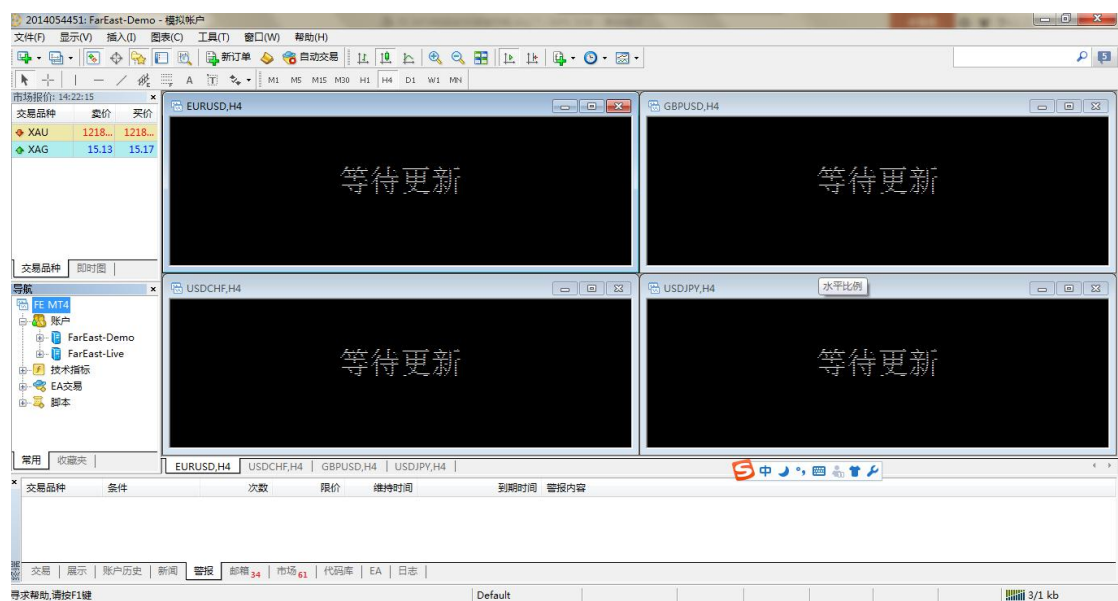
2014054451: FarEast-Demo - 模拟帐户

文件(F) 显示(V) 插入(I) 图表(C) 工具(T) 窗口(W) 帮助(H)

新订单 自动交易

A M1 M5 M15 M30 H1 H4 D1 W1 MN

市场报价: 14:22:15

| 交易品种 | 卖价 | 买价 |
|---|---|---|
| XAU | 1218... | 1218... |
| XAG | 15.13 | 15.17 |

交易品种 即时图

导航

FE MT4
账户
FarEast-Demo
FarEast-Live
技术指标
EA交易
脚本

常用 收藏夹

EURUSD,H4
等待更新

GBPUSD,H4
等待更新

USDCHF,H4
等待更新

USDJPY,H4
水平比例
等待更新

EURUSD,H4 | USDCHF,H4 | GBPUSD,H4 | USDJPY,H4

中

| 交易品种 | 条件 | 次数 | 限价 | 维持时间 | 到期时间 | 警报内容 |
|---|---|---|---|---|---|---|

终端

交易 | 展示 | 账户历史 | 新闻 | 警报 | 邮箱34 | 市场61 | 代码库 | EA | 日志

寻求帮助,请按F1键

Default

3/1 kb